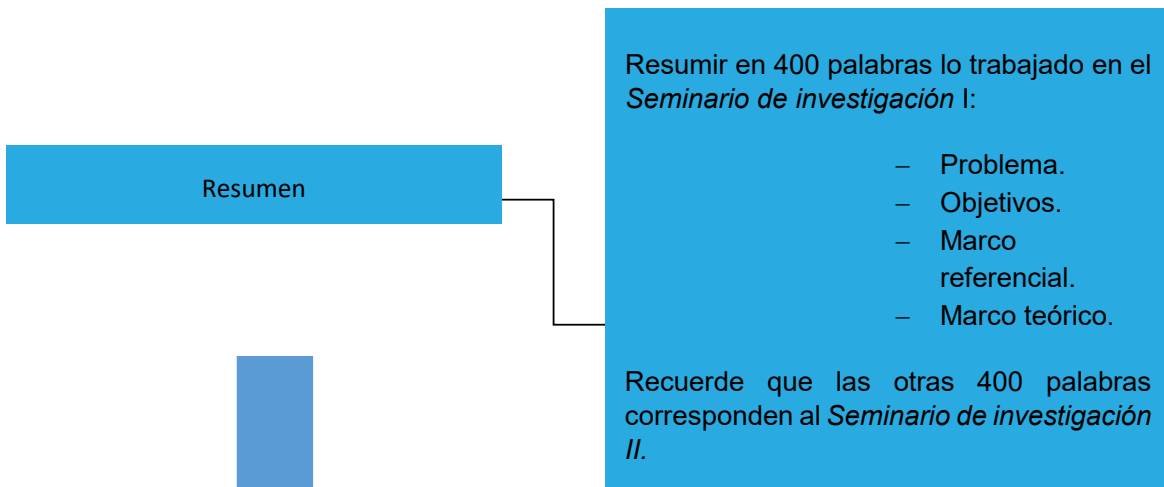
Resumen

Resumir en 400 palabras lo trabajado en el *Seminario de investigación* I:

- Problema.
- Objetivos.
- Marco referencial.
- Marco teórico.

Recuerde que las otras 400 palabras corresponden al *Seminario de investigación II.*